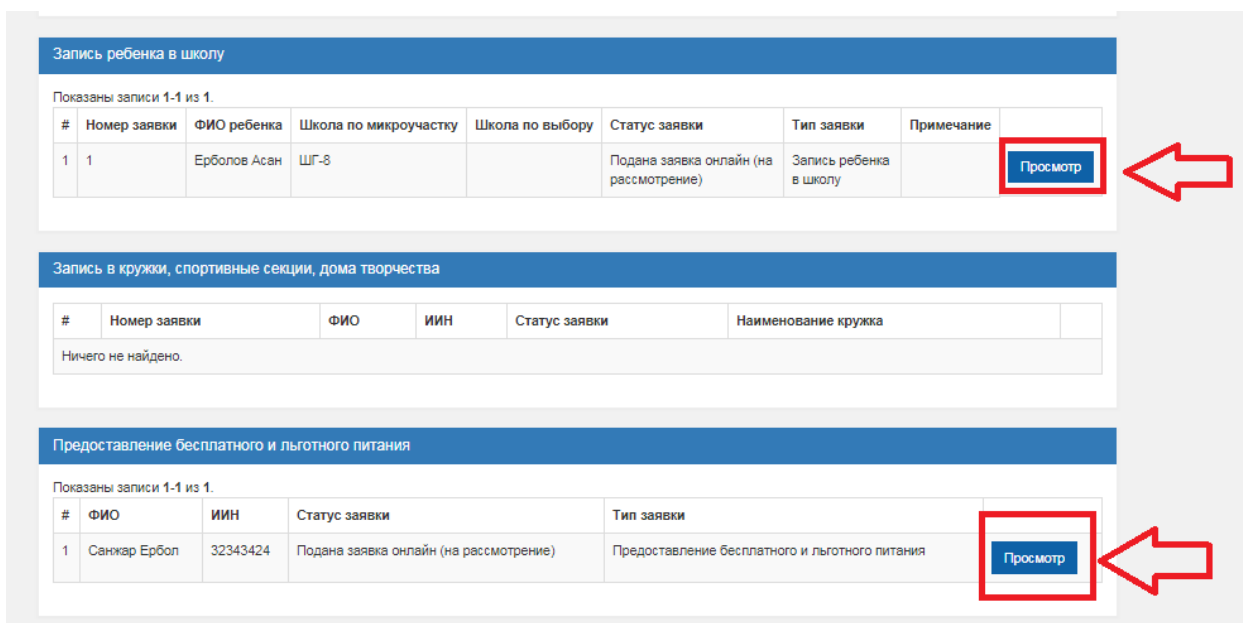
Запись ребенка в школу

Показаны записи 1-1 из 1.

| # | Номер заявки | ФИО ребенка | Школа по микроучастку | Школа по выбору | Статус заявки | Тип заявки | Примечание | |
|---|---|---|---|---|---|---|---|---|
| 1 | 1 | Ерболов Асан | ШГ-8 | | Подана заявка онлайн (на рассмотрение) | Запись ребенка в школу | | Просмотр |

Запись в кружки, спортивные секции, дома творчества

| # | Номер заявки | ФИО | ИИН | Статус заявки | Наименование кружка | |
|---|---|---|---|---|---|---|
| Ничего не найдено. | | | | | | |

Предоставление бесплатного и льготного питания

Показаны записи 1-1 из 1.

| # | ФИО | ИИН | Статус заявки | Тип заявки | |
|---|---|---|---|---|---|
| 1 | Санжар Ербол | 32343424 | Подана заявка онлайн (на рассмотрение) | Предоставление бесплатного и льготного питания | Просмотр |